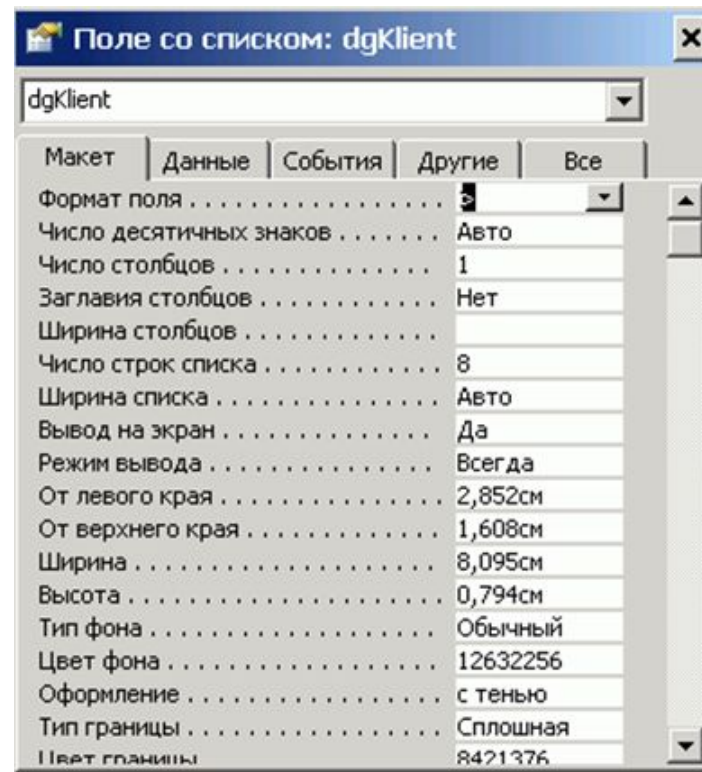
Поле со списком: dgKlient

dgKlient

Макет | Данные | События | Другие | Все

| | |
|---|---|
| Формат поля . . . . . . . . . . . . . . . | > |
| Число десятичных знаков . . . . . . . | Авто |
| Число столбцов . . . . . . . . . . . . . | 1 |
| Заглавия столбцов . . . . . . . . . . . | Нет |
| Ширина столбцов . . . . . . . . . . . . | |
| Число строк списка . . . . . . . . . . | 8 |
| Ширина списка . . . . . . . . . . . . . | Авто |
| Вывод на экран . . . . . . . . . . . . . | Да |
| Режим вывода . . . . . . . . . . . . . . | Всегда |
| От левого края . . . . . . . . . . . . . | 2,852см |
| От верхнего края . . . . . . . . . . . | 1,608см |
| Ширина . . . . . . . . . . . . . . . . . . | 8,095см |
| Высота . . . . . . . . . . . . . . . . . . | 0,794см |
| Тип фона . . . . . . . . . . . . . . . . | Обычный |
| Цвет фона . . . . . . . . . . . . . . . . | 12632256 |
| Оформление . . . . . . . . . . . . . . | с тенью |
| Тип границы . . . . . . . . . . . . . . | Сплошная |
| Цвет границы | 8421376 |